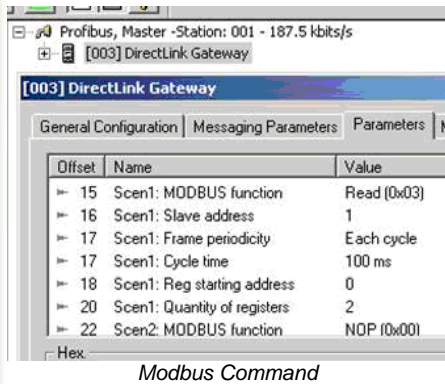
Profibus, Master -Station: 001 - 187.5 kbits/s
[003] DirectLink Gateway

[003] DirectLink Gateway

General Configuration | Messaging Parameters | Parameters | N

| Offset | Name | Value |
|---|---|---|
| 15 | Scen1: MODBUS function | Read (0x03) |
| 16 | Scen1: Slave address | 1 |
| 17 | Scen1: Frame periodicity | Each cycle |
| 17 | Scen1: Cycle time | 100 ms |
| 18 | Scen1: Reg starting address | 0 |
| 20 | Scen1: Quantity of registers | 2 |
| 22 | Scen2: MODBUS function | NOP (0x00) |

Hex

Modbus Command